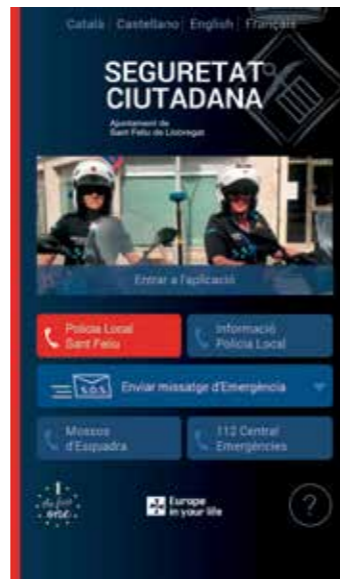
Català | Castellano | English | Français

SEGURETAT CIUTADANA

Ajuntament de Sant Feliu de Llobregat

Entrar a l'aplicació

Policia Local Sant Feliu

Informació Policia Local

S.O.S.

Enviar missatge d'Emergència

Mossos d'Esquadra

112 Central Emergències

1 the first one

Europe in your life

?